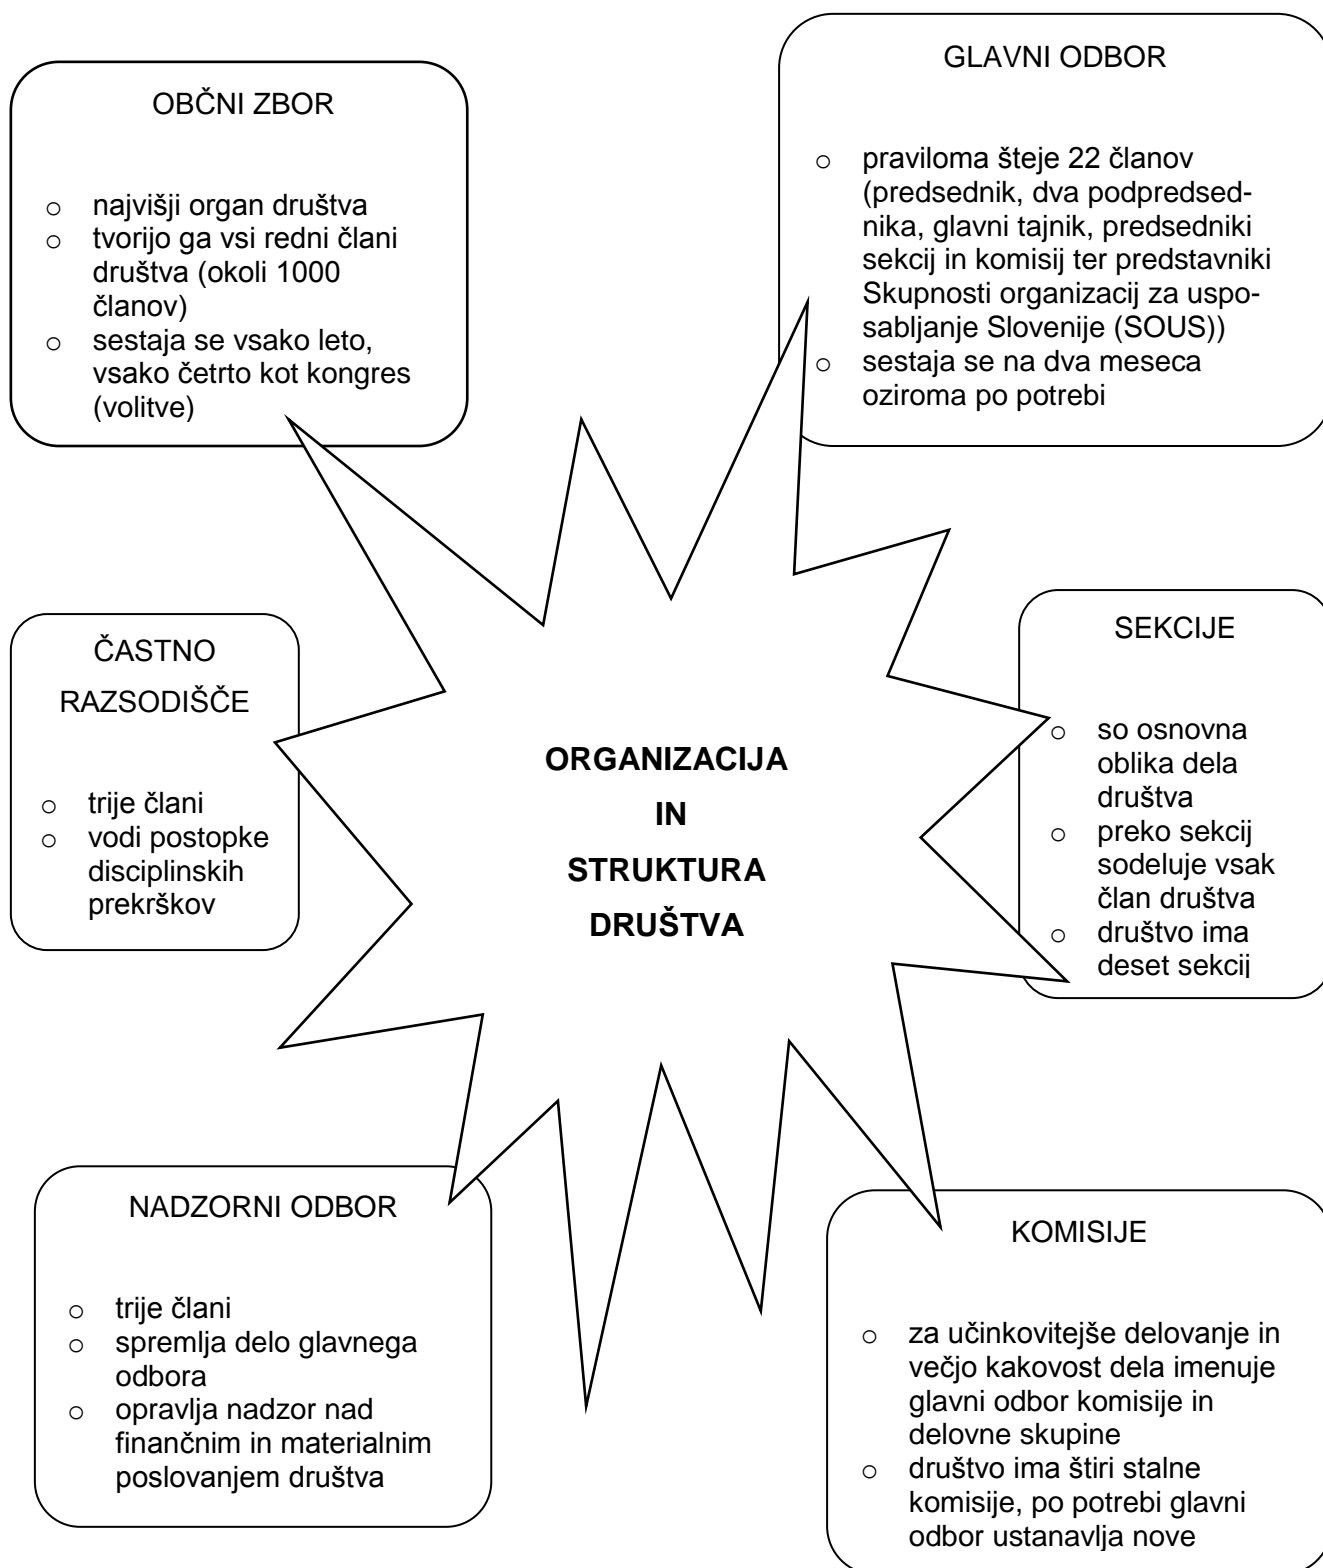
OBČNI ZBOR

- najvišji organ društva
- tvorijo ga vsi redni člani društva (okoli 1000 članov)
- sestaja se vsako leto, vsako četrto kot kongres (volitve)

GLAVNI ODBOR

- praviloma šteje 22 članov (predsednik, dva podpredsednika, glavni tajnik, predsedniki sekcij in komisij ter predstavniki Skupnosti organizacij za usposabljanje Slovenije (SOUS))
- sestaja se na dva meseca oziroma po potrebi

ČASTNO RAZSODIŠČE

- trije člani
- vodi postopke disciplinskih prekrškov

ORGANIZACIJA IN STRUKTURA DRUŠTVA

SEKCIJE

- so osnovna oblika dela društva
- preko sekcij sodeluje vsak član društva
- društvo ima deset sekcij

NADZORNI ODBOR

- trije člani
- spremlja delo glavnega odbora
- opravlja nadzor nad finančnim in materialnim poslovanjem društva

KOMISIJE

- za učinkovitejše delovanje in večjo kakovost dela imenuje glavni odbor komisije in delovne skupine
- društvo ima štiri stalne komisije, po potrebi glavni odbor ustanavlja nove